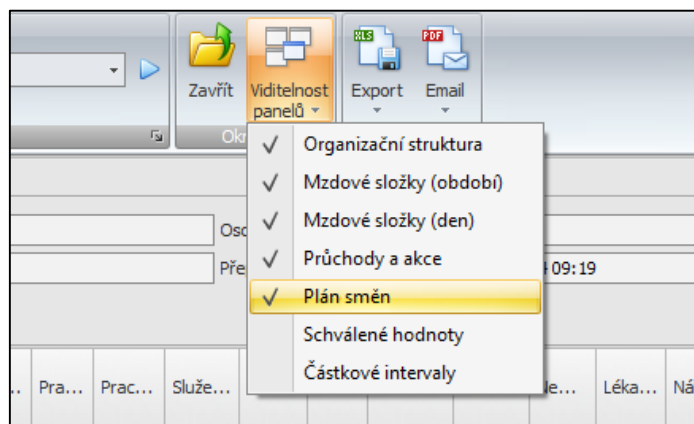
Zavřít

Viditelnost panelů

Export

Email

XLS

PDF

Ok

Oso

Pře

Organizační struktura

Mzdové složky (období)

Mzdové složky (den)

Průchody a akce

Plán směn

Schválené hodnoty

Částkové intervaly

09:19

... Pra... Prac... Služe... e... Léka... Ná